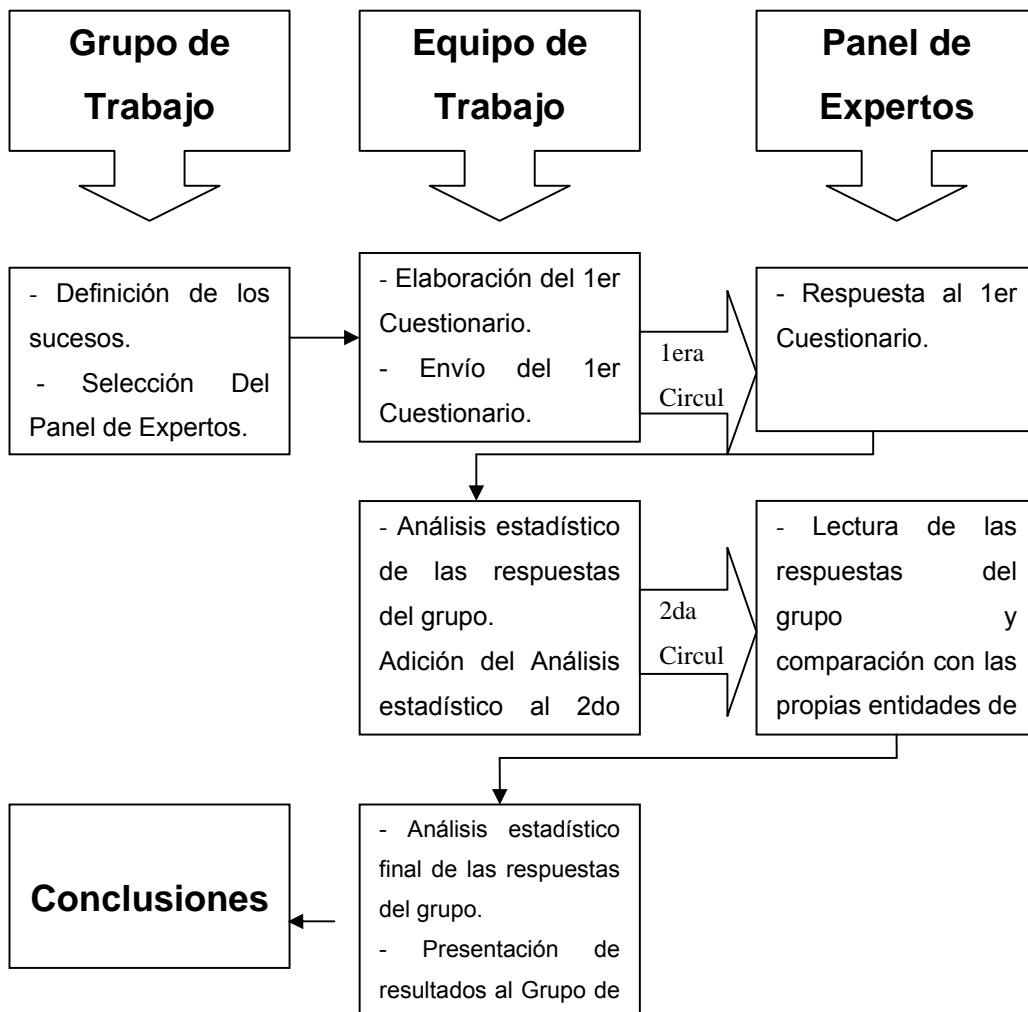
Grupo de Trabajo

Equipo de Trabajo

Panel de Expertos

- Definición de los sucesos.
- Selección Del Panel de Expertos.

- Elaboración del 1er Cuestionario.
- Envío del 1er Cuestionario.

1era Circul

- Respuesta al 1er Cuestionario.

- Análisis estadístico de las respuestas del grupo.
Adición del Análisis estadístico al 2do

2da Circul

- Lectura de las respuestas del grupo y comparación con las propias entidades de

Conclusiones

- Análisis estadístico final de las respuestas del grupo.
- Presentación de resultados al Grupo de